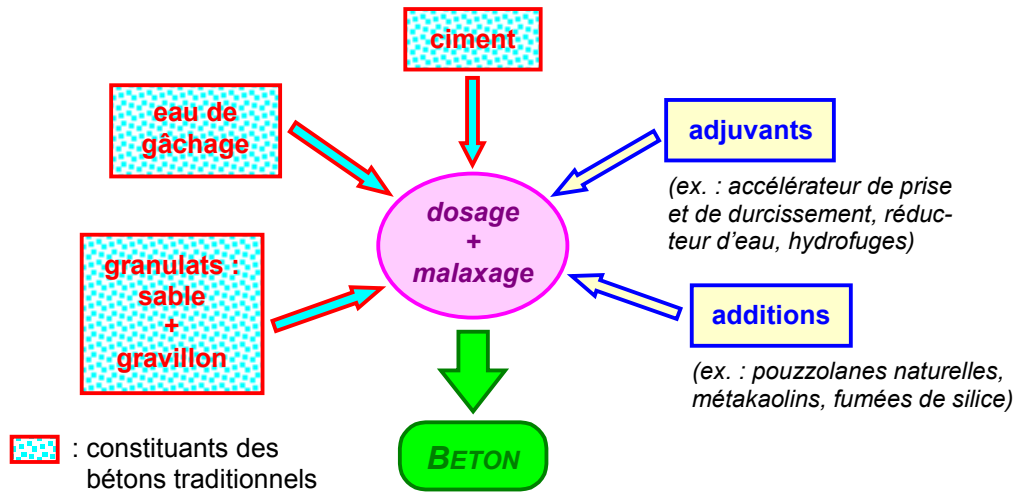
ciment

eau de gâchage

adjuvants

(ex. : accélérateur de prise et de durcissement, réducteur d'eau, hydrofuges)

dosage
+
malaxage

granulats :
sable
+
gravillon

additions

(ex. : pouzzolanes naturelles, métakaolins, fumées de silice)

: constituants des bétons traditionnels

BETON